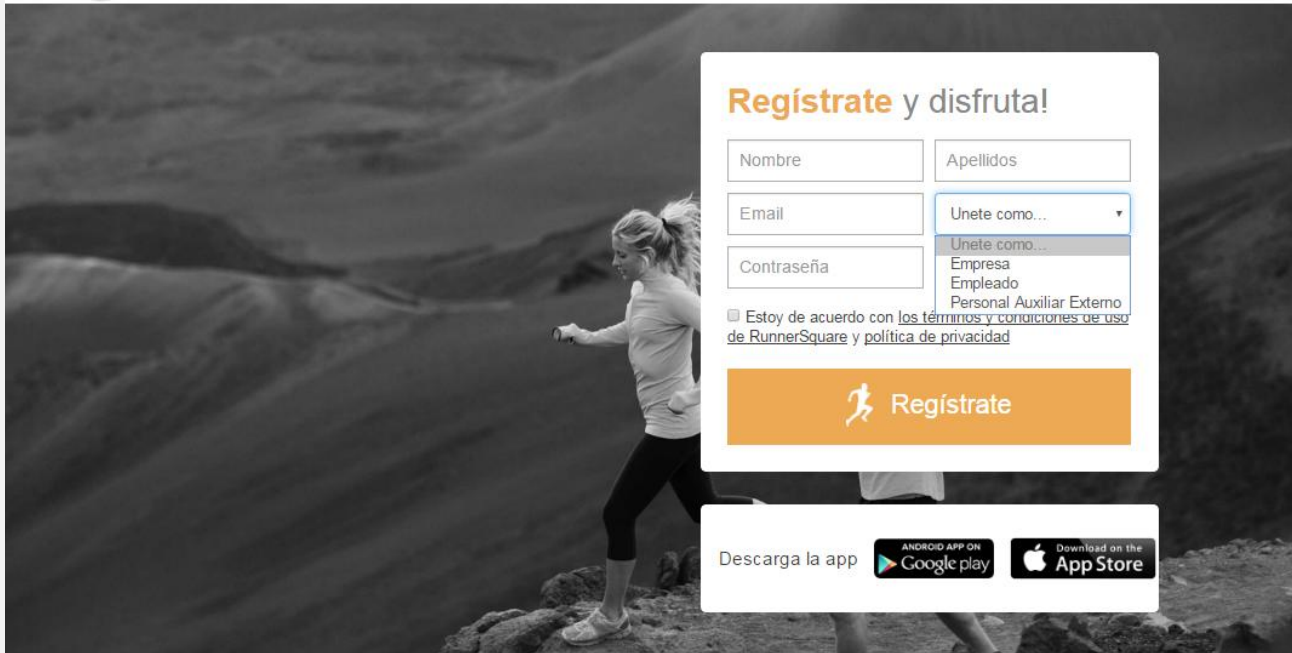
Regístrate y disfruta!

Nombre

Apellidos

Email

Unete como...

Unete como...
Empresa
Empleado
Personal Auxiliar Externo

Contraseña

Estoy de acuerdo con los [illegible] de uso de RunnerSquare y política de privacidad

Regístrate

Descarga la app

ANDROID APP ON Google play

Download on the App Store